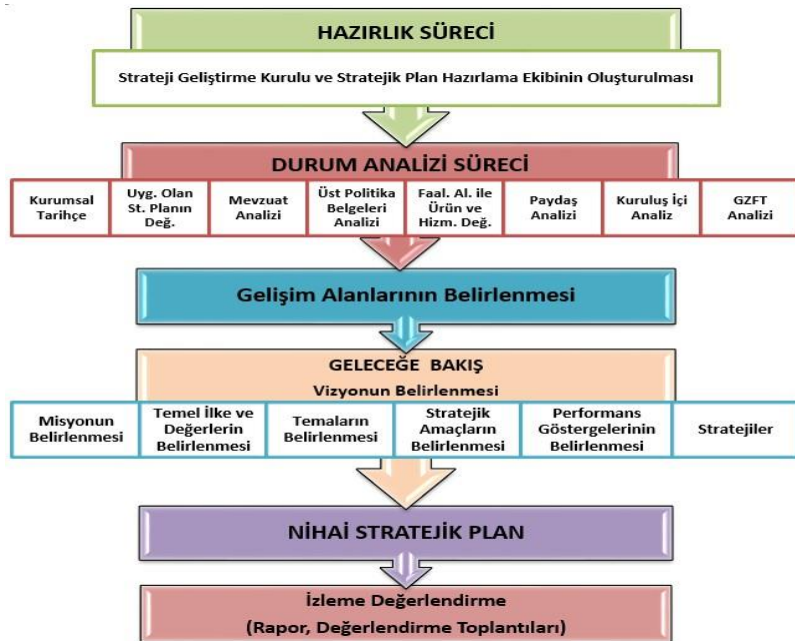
HAZIRLIK SÜRECİ

Strateji Geliştirme Kurulu ve Stratejik Plan Hazırlama Ekibinin Oluşturulması

DURUM ANALİZİ SÜRECİ

Kurumsal Tarihçe

Uyg. Olan St. Planın Değ.

Mevzuat Analizi

Üst Politika Belgeleri Analizi

Faal. Al. ile Ürün ve Hizm. Değ.

Paydaş Analizi

Kuruluş İçi Analiz

GZFT Analizi

Gelişim Alanlarının Belirlenmesi

GELECEĞE BAKIŞ

Vizyonun Belirlenmesi

Misyonun Belirlenmesi

Temel İlke ve Değerlerin Belirlenmesi

Temaların Belirlenmesi

Stratejik Amaçların Belirlenmesi

Performans Göstergelerinin Belirlenmesi

Stratejiler

NİHAİ STRATEJİK PLAN

İzleme Değerlendirme

(Rapor, Değerlendirme Toplantıları)